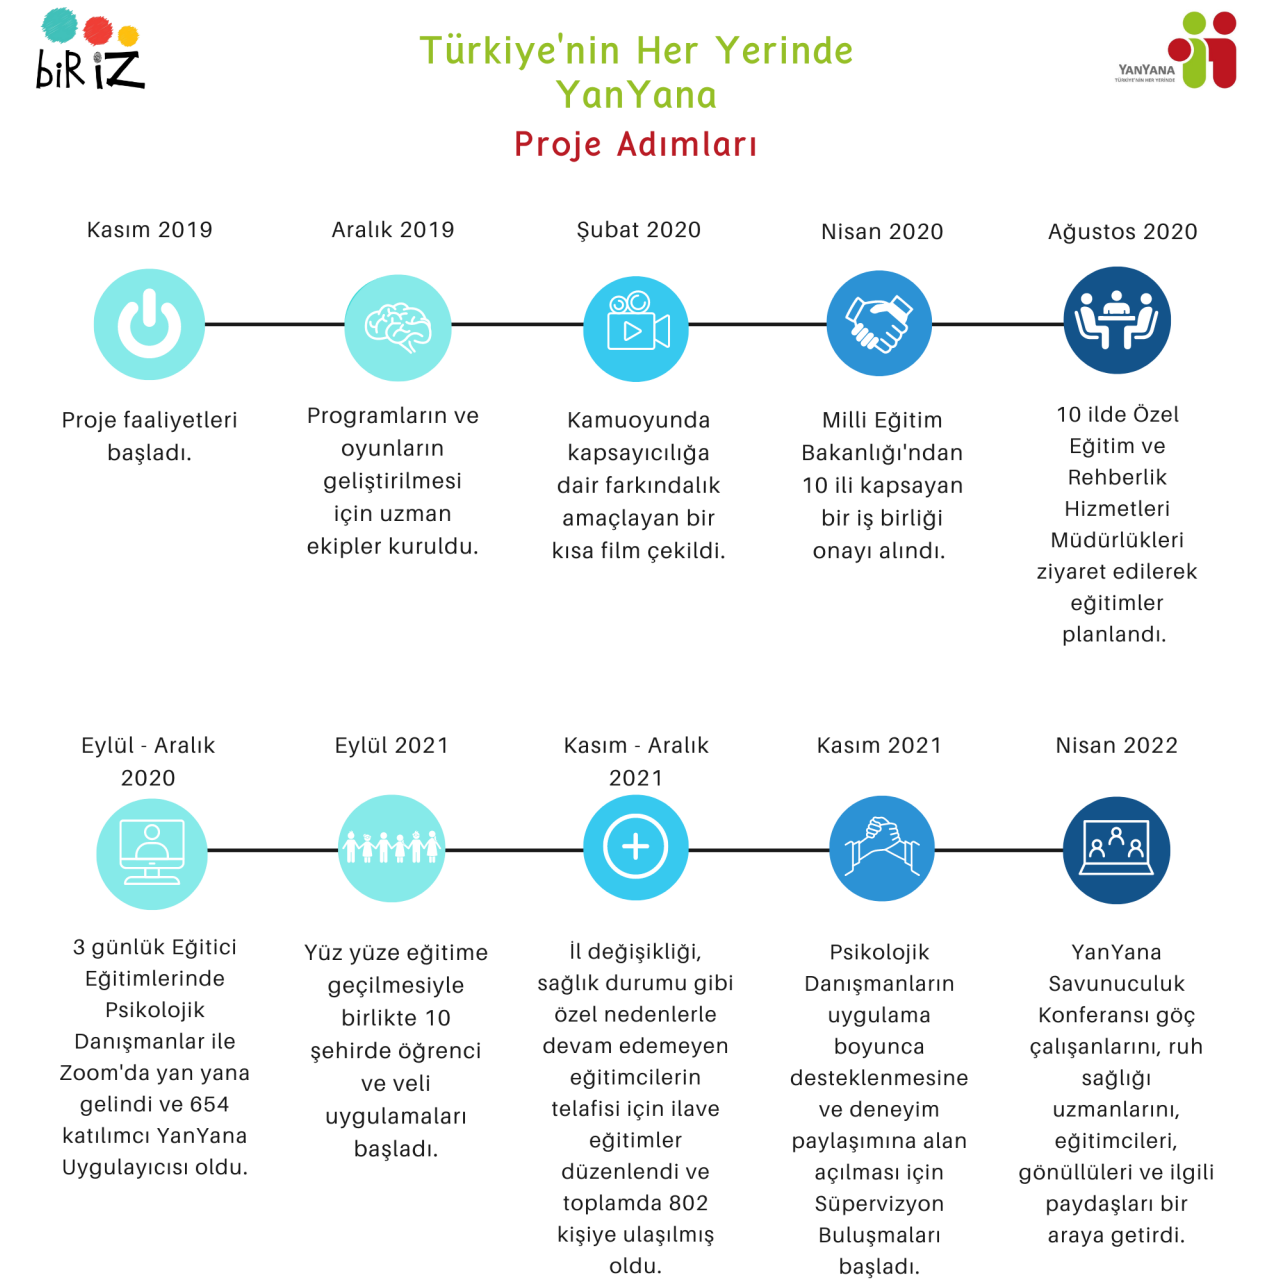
biRiZ

Türkiye'nin Her Yerinde YanYana

Proje Adımları

YANYANA
TÜRKİYE'NİN HER YERİNDE

Kasım 2019

Proje faaliyetleri başladı.

Aralık 2019

Programların ve oyunların geliştirilmesi için uzman ekipler kuruldu.

Şubat 2020

Kamuoyunda kapsayıcılığa dair farkındalık amaçlayan bir kısa film çekildi.

Nisan 2020

Milli Eğitim Bakanlığı'ndan 10 ili kapsayan bir iş birliği onayı alındı.

Ağustos 2020

10 ilde Özel Eğitim ve Rehberlik Hizmetleri Müdürlükleri ziyaret edilerek eğitimler planlandı.

Eylül - Aralık 2020

3 günlük Eğitici Eğitimlerinde Psikolojik Danışmanlar ile Zoom'da yan yana gelindi ve 654 katılımcı YanYana Uygulayıcısı oldu.

Eylül 2021

Yüz yüze eğitime geçilmesiyle birlikte 10 şehirde öğrenci ve veli uygulamaları başladı.

Kasım - Aralık 2021

İl değişikliği, sağlık durumu gibi özel nedenlerle devam edemeyen eğitimcilerin telafisi için ilave eğitimler düzenlendi ve toplamda 802 kişiye ulaşılmış oldu.

Kasım 2021

Psikolojik Danışmanların uygulama boyunca desteklenmesine ve deneyim paylaşımına alan açılması için Süpervizyon Buluşmaları başladı.

Nisan 2022

YanYana Savunuculuk Konferansı göç çalışanlarını, ruh sağlığı uzmanlarını, eğitimcileri, gönüllüleri ve ilgili paydaşları bir araya getirdi.